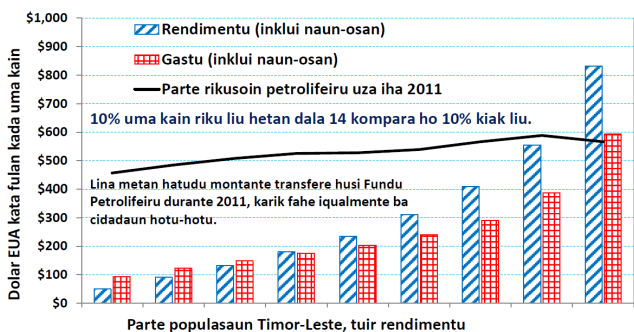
$1,000
$900
$800
$700
$600
$500
$400
$300
$200
$100
$0

Dolar EUA kata fulan kada uma kain

Rendimentu (inklui naun-osan)
Gastu (inklui naun-osan)
Parte rikusoin petrolifeiru uza iha 2011

10% uma kain riku liu hetan dala 14 kompara ho 10% kiak liu.

Lina metan hatudu montante transfere husi Fundu Petrolifeiru durante 2011, karik fahe iqualmente ba cidadaun hotu-hotu.

Parte populasaun Timor-Leste, tuir rendimentu